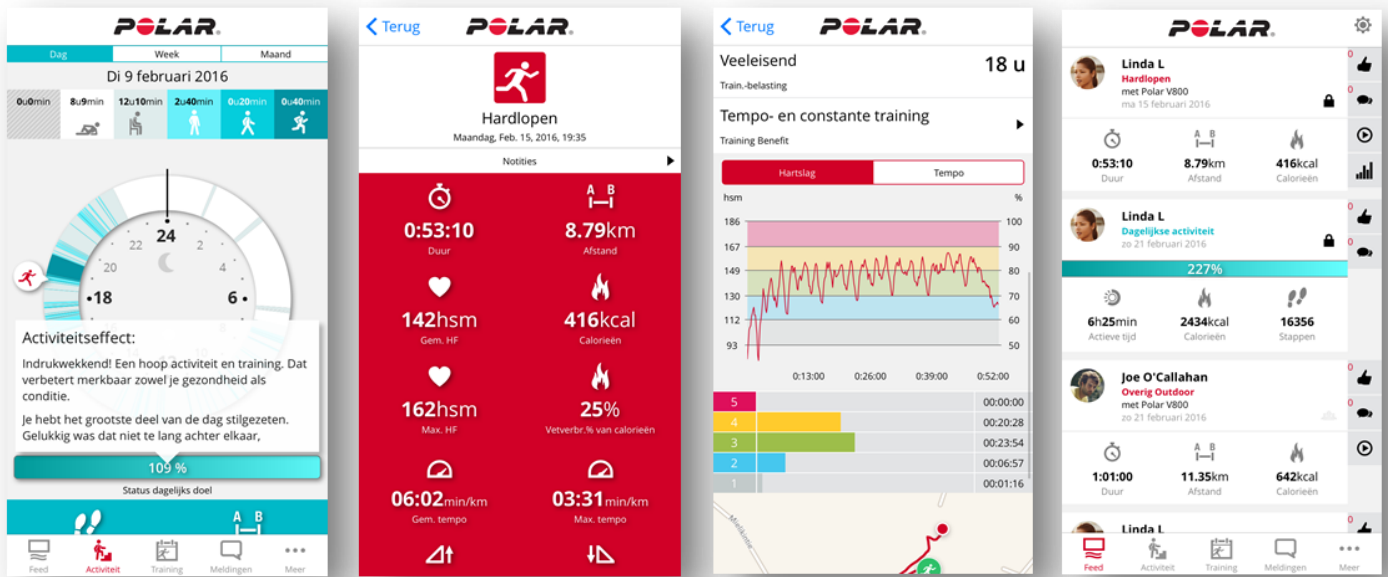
POLAR

Dag | Week | Maand

Di 9 februari 2016

0u0min 8u9min 12u10min 2u40min 0u20min 0u40min

24
2
20
18
6

Activiteitseffect:

Indrukwekkend! Een hoop activiteit en training. Dat verbetert merkbaar zowel je gezondheid als conditie.

Je hebt het grootste deel van de dag stilgezeten. Gelukkig was dat niet te lang achter elkaar,

109 %

Status dagelijks doel

A B

Feed Activiteit Training Meldingen Meer

Terug POLAR

Hardlopen

Maandag, Feb. 15, 2016, 19:35

Notities

0:53:10
Duur

8.79km
Afstand

142hsm
Gem. HF

416kcal
Calorieën

162hsm
Max. HF

25%
Vetverbr.% van calorieën

06:02min/km
Gem. tempo

03:31min/km
Max. tempo

Terug POLAR

Veeleisend 18 u

Train.-belasting

Tempo- en constante training

Training Benefit

Hartslag | Tempo

hsm %

186 100
167 90
149 80
130 70
112 60
93 50

0:13:00 0:26:00 0:39:00 0:52:00

5 00:00:00
4 00:20:28
3 00:23:54
2 00:06:57
1 00:01:16

POLAR

Linda L
Hardlopen
met Polar V800
ma 15 februari 2016

0:53:10
Duur
8.79km
Afstand
416kcal
Calorieën

Linda L
Dagelijkse activiteit
zo 21 februari 2016

227%

6h25min
Actieve tijd
2434kcal
Calorieën
16356
Stappen

Joe O'Callahan
Overig Outdoor
met Polar V800
zo 21 februari 2016

1:01:00
Duur
11.35km
Afstand
642kcal
Calorieën

Linda L

Feed Activiteit Training Meldingen Meer